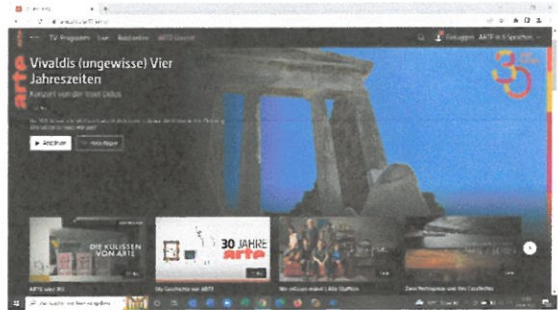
arte

TV-Programm Live Kategorien ARTE Concert

Einloggen ARTE in 6 Sprachen

Vivaldis (ungewisse) Vier Jahreszeiten

Konzert von der Insel Delos

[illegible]

▶ Ansehen Hinzufügen

30

DIE KULISSEN VON ARTE

30 JAHRE arte

ARTE wird 30

Die Geschichte von ARTE

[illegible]

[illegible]

Zur Suche Text hier eingeben